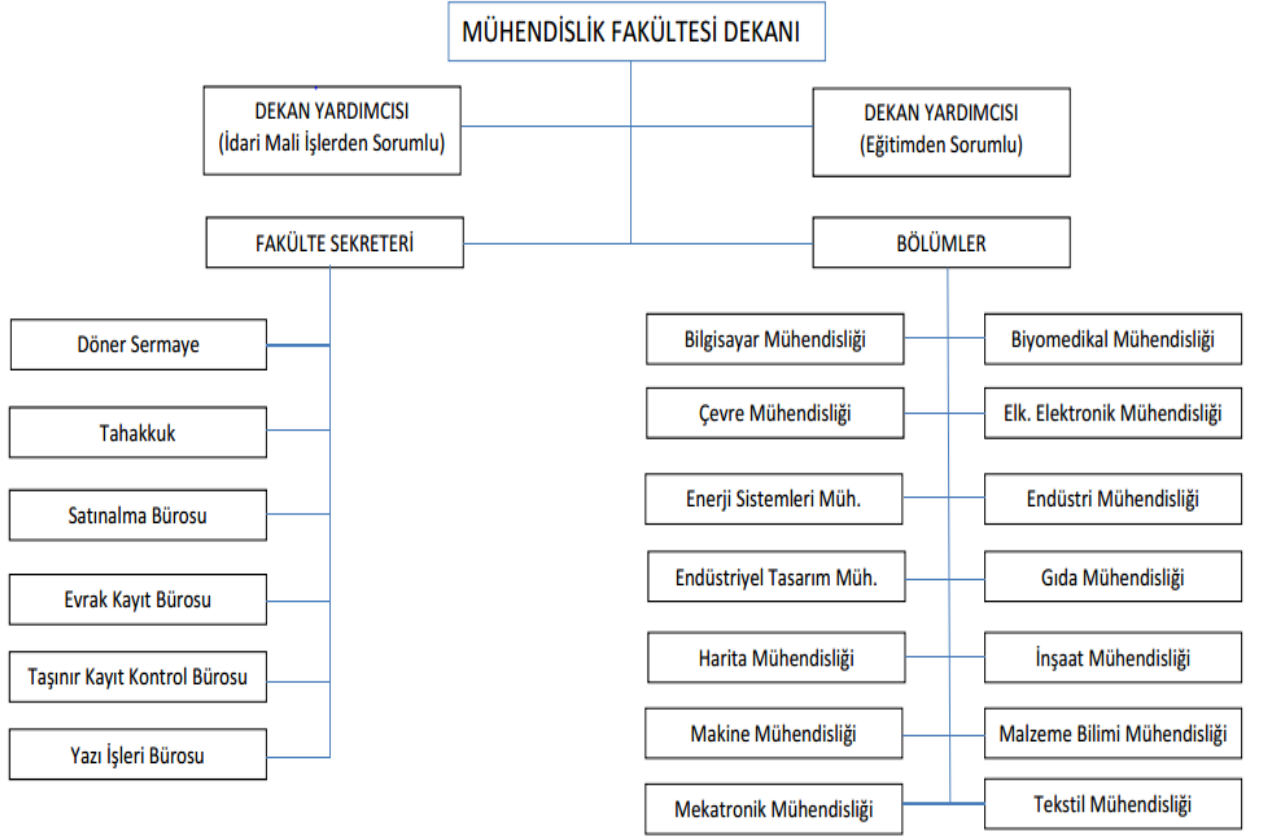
MÜHENDİSLİK FAKÜLTESİ DEKANI

DEKAN YARDIMCISI
(İdari Mali İşlerden Sorumlu)

DEKAN YARDIMCISI
(Eğitimden Sorumlu)

FAKÜLTE SEKRETERİ

BÖLÜMLER

Döner Sermaye

Tahakkuk

Satınalma Bürosu

Evrak Kayıt Bürosu

Taşınır Kayıt Kontrol Bürosu

Yazı İşleri Bürosu

Bilgisayar Mühendisliği

Biyomedikal Mühendisliği

Çevre Mühendisliği

Elk. Elektronik Mühendisliği

Enerji Sistemleri Müh.

Endüstri Mühendisliği

Endüstriyel Tasarım Müh.

Gıda Mühendisliği

Harita Mühendisliği

İnşaat Mühendisliği

Makine Mühendisliği

Malzeme Bilimi Mühendisliği

Mekatronik Mühendisliği

Tekstil Mühendisliği